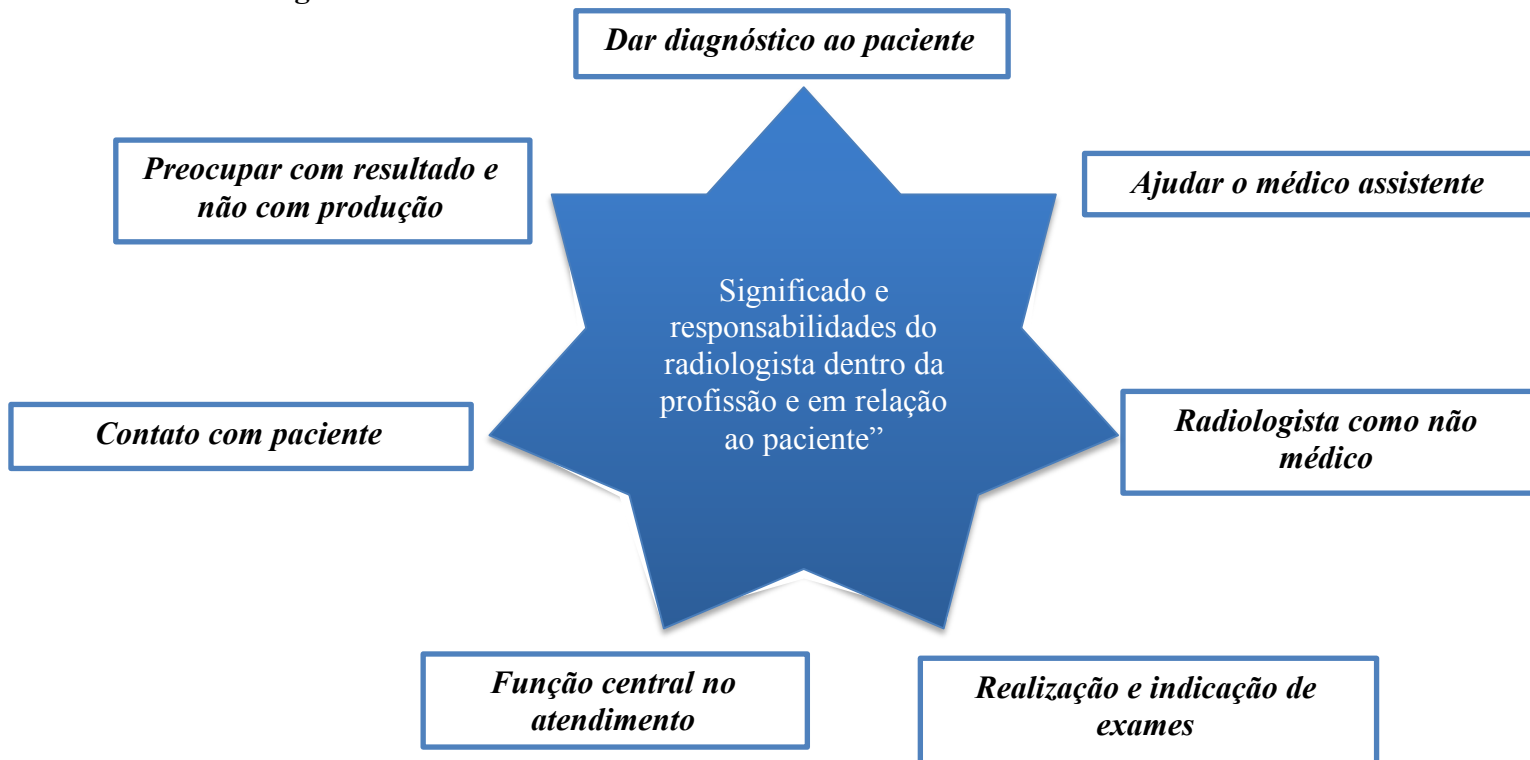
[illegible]

Dar diagnóstico ao paciente

Preocupar com resultado e não com produção

Ajudar o médico assistente

Significado e responsabilidades do radiologista dentro da profissão e em relação ao paciente”

Contato com paciente

Radiologista como não médico

Função central no atendimento

Realização e indicação de exames